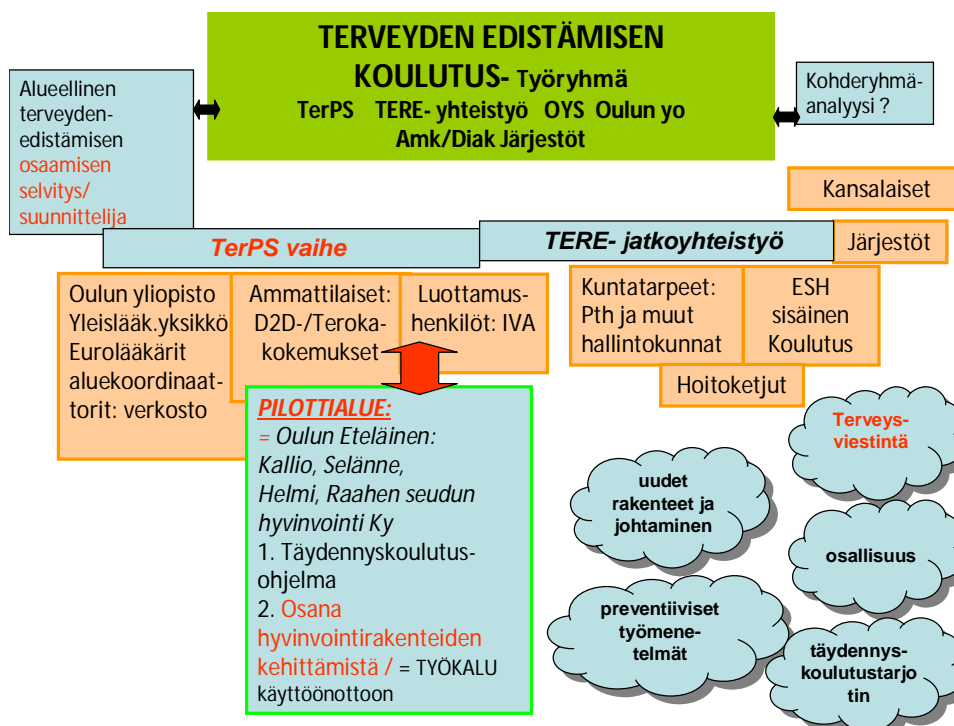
TERVEYDEN EDISTÄMISEN KOULUTUS- Työryhmä
TerPS TERE- yhteistyö OYS Oulun yo Amk/Diak Järjestöt

Alueellinen terveydenedistämisen osaamisen selvitys/ suunnittelija

Kohderyhmäanalyysi ?

Kansalaiset

TerPS vaihe

TERE- jatkoyhteistyö

Järjestöt

Oulun yliopisto Yleislääk.yksikkö Eurolääkärit aluekoordinaattorit: verkosto

Ammattilaiset: D2D-/Terokakokemukset

Luottamushenkilöt: IVA

Kuntatarpeet: Pth ja muut hallintokunnat

ESH sisäinen Koulutus

Hoitoketjut

PILOTTIALUE:
= Oulun Eteläinen: Kallio, Selänne, Helmi, Raahen seudun hyvinvointi Ky
1. Täydennyskoulutusohjelma
2. Osana hyvinvointirakenteiden kehittämistä / = TYÖKALU käyttöönottoon

Terveysviestintä

uudet rakenteet ja johtaminen

osallisuus

preventiiviset työmenetelmät

täydennyskoulutustarjotin